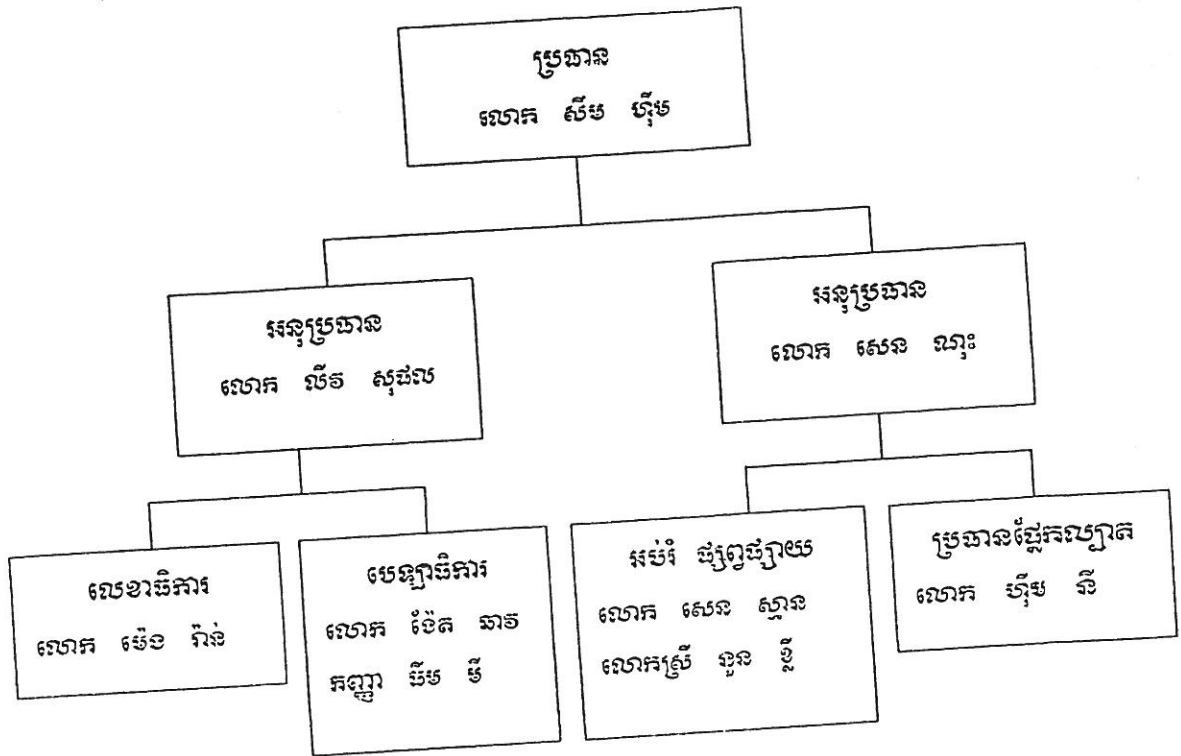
ប្រធាន
លោក សឹម ហ៊ីម

អនុប្រធាន
លោក លីវ សុផល

អនុប្រធាន
លោក សេន ណុះ

លេខាធិការ
លោក ម៉េង រ៉ាន់

បេឡាធិការ
លោក ង៉ែត ឆាវ
កញ្ញា ធីម មី

អប់រំ ផ្សព្វផ្សាយ
លោក សេន ស្ថាន
លោកស្រី ឡូន ឌី

ប្រធានផ្នែកល្បាត
លោក ហ៊ីម ធី